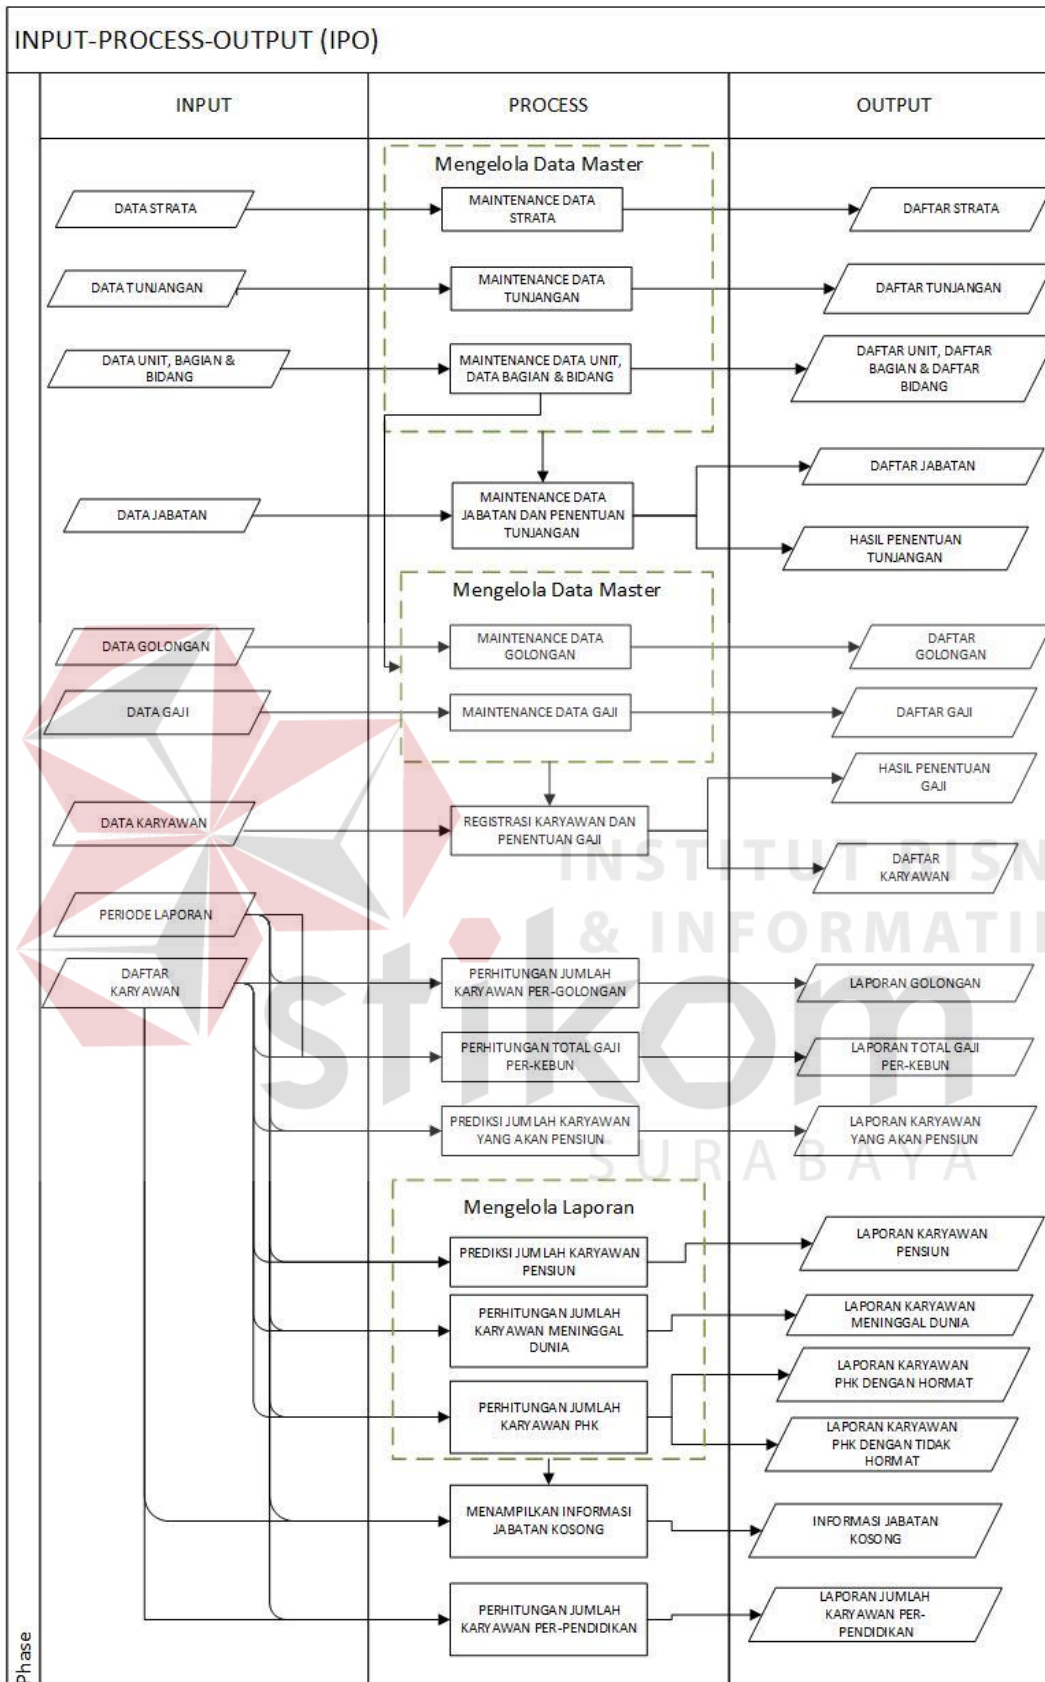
INPUT-PROCESS-OUTPUT (IPO)

INPUT

PROCESS

OUTPUT

Mengelola Data Master

DATA STRATA

MAINTENANCE DATA STRATA

DAFTAR STRATA

DATA TUNJANGAN

MAINTENANCE DATA TUNJANGAN

DAFTAR TUNJANGAN

DATA UNIT, BAGIAN & BIDANG

MAINTENANCE DATA UNIT, DATA BAGIAN & BIDANG

DAFTAR UNIT, DAFTAR BAGIAN & DAFTAR BIDANG

DAFTAR JABATAN

DATA JABATAN

MAINTENANCE DATA JABATAN DAN PENENTUAN TUNJANGAN

HASIL PENENTUAN TUNJANGAN

Mengelola Data Master

DATA GOLONGAN

MAINTENANCE DATA GOLONGAN

DAFTAR GOLONGAN

DATA GAJI

MAINTENANCE DATA GAJI

DAFTAR GAJI

HASIL PENENTUAN GAJI

DATA KARYAWAN

REGISTRASI KARYAWAN DAN PENENTUAN GAJI

DAFTAR KARYAWAN

PERIODE LAPORAN

DAFTAR KARYAWAN

PERHITUNGAN JUMLAH KARYAWAN PER-GOLONGAN

LAPORAN GOLONGAN

PERHITUNGAN TOTAL GAJI PER-KEBUN

LAPORAN TOTAL GAJI PER-KEBUN

PREDIKSI JUMLAH KARYAWAN YANG AKAN PENSIUN

LAPORAN KARYAWAN YANG AKAN PENSIUN

Mengelola Laporan

PREDIKSI JUMLAH KARYAWAN PENSIUN

LAPORAN KARYAWAN PENSIUN

PERHITUNGAN JUMLAH KARYAWAN MENINGGAL DUNIA

LAPORAN KARYAWAN MENINGGAL DUNIA

PERHITUNGAN JUMLAH KARYAWAN PHK

LAPORAN KARYAWAN PHK DENGAN HORMAT

LAPORAN KARYAWAN PHK DENGAN TIDAK HORMAT

MENAMPILKAN INFORMASI JABATAN KOSONG

INFORMASI JABATAN KOSONG

PERHITUNGAN JUMLAH KARYAWAN PER-PENDIDIKAN

LAPORAN JUMLAH KARYAWAN PER-PENDIDIKAN

Phase

INSTITUT BISN & INFORMATI stikom SURABAYA